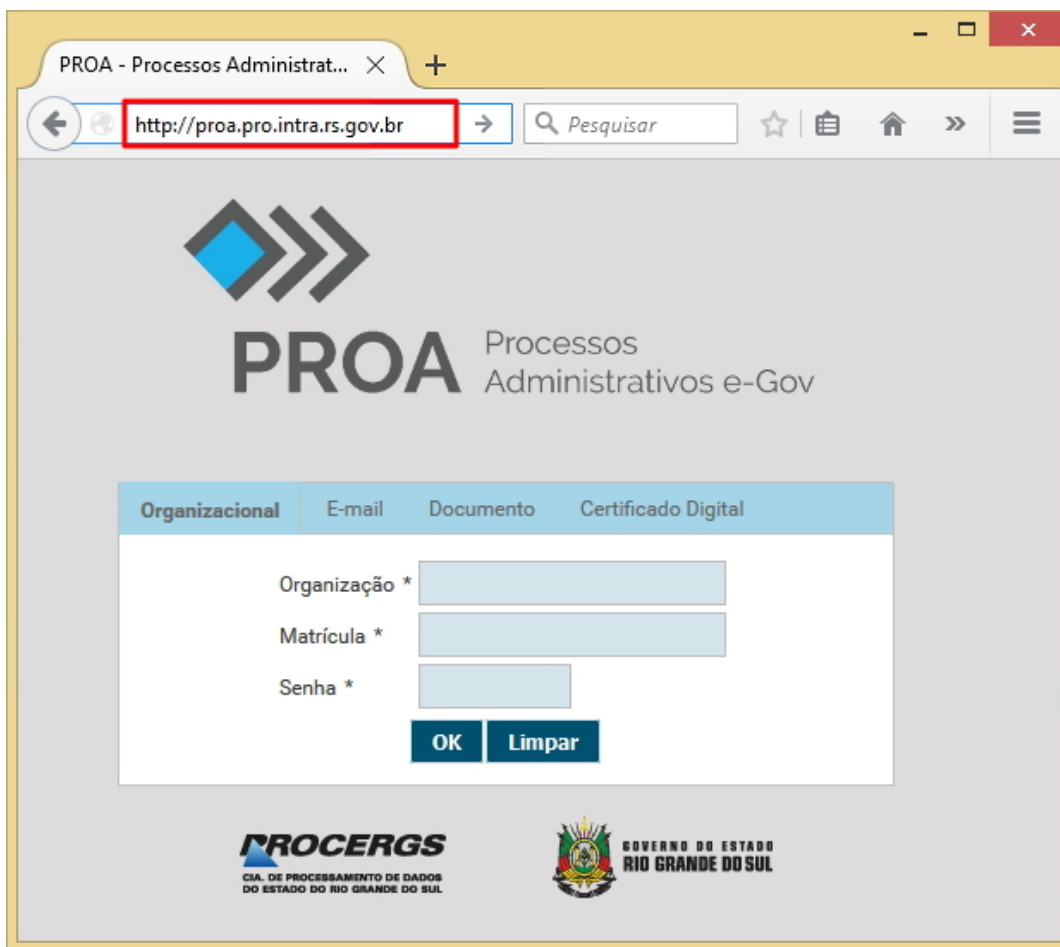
PROA - Processos Administrat... ×
+

http://proa.pro.intra.rs.gov.br
Pesquisar

PROA Processos Administrativos e-Gov

Organizacional E-mail Documento Certificado Digital

Organização *
Matrícula *
Senha *
OK Limpar

PROCERGS
CIA. DE PROCESSAMENTO DE DADOS DO ESTADO DO RIO GRANDE DO SUL

GOVERNO DO ESTADO
RIO GRANDE DO SUL